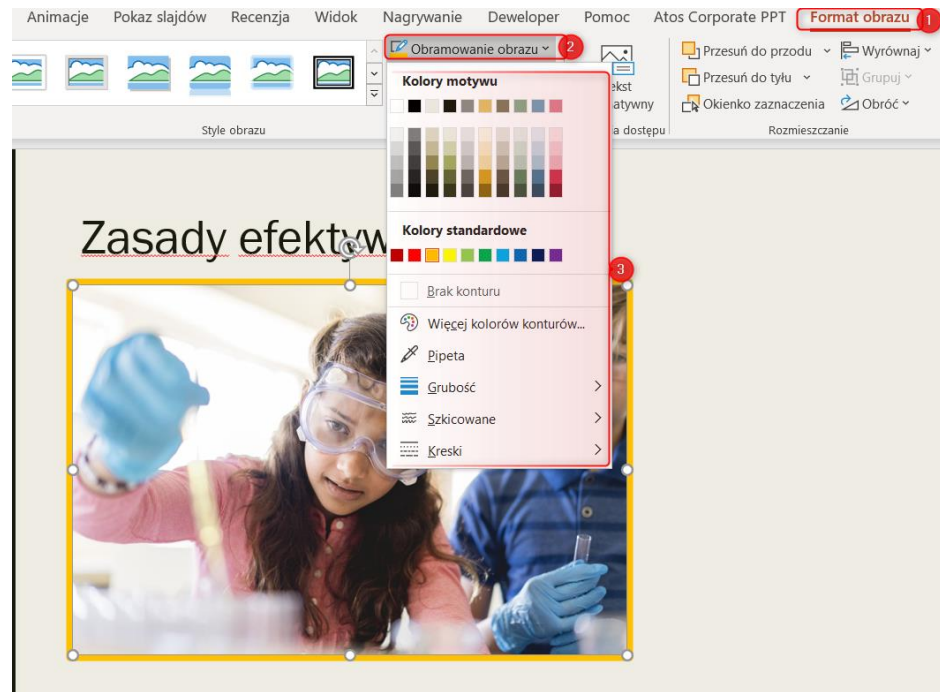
Animacje Pokaz slajdów Recenzja Widok Nagrywanie Deweloper Pomoc Atos Corporate PPT Format obrazu 1

Obramowanie obrazu 2

Kolory motywu

Kolory standardowe

3

Brak konturu

Więcej kolorów konturów...

Pipeta

Grubość

Szkicowane

Kreski

ekst atywny

a dostępu

Style obrazu

Przesuń do przodu Wyrównaj

Przesuń do tyłu Grupuj

Okienko zaznaczenia Obróć

Rozmieszczanie

Zasady efektyw